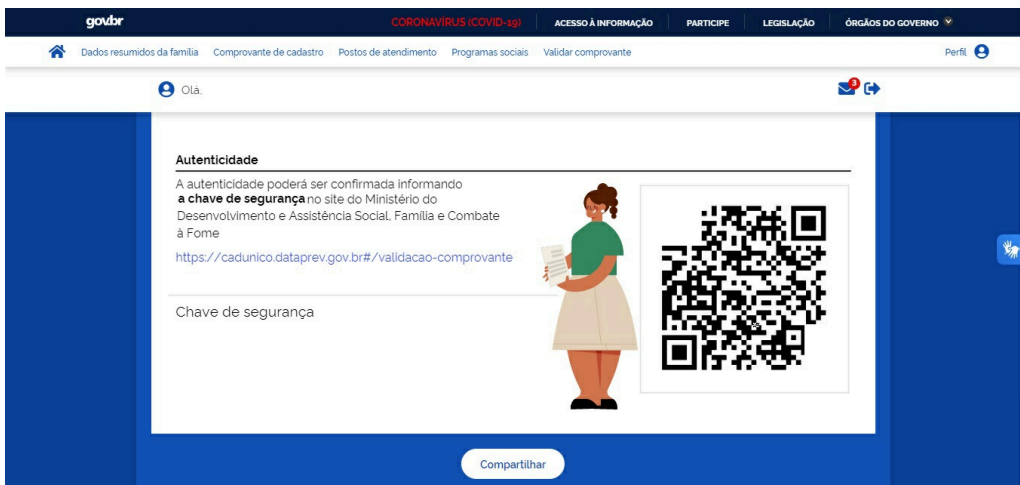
gov.br

CORONAVÍRUS (COVID-19) ACESSO À INFORMAÇÃO PARTICIPE LEGISLAÇÃO ÓRGÃOS DO GOVERNO

Dados resumidos da família Comprovante de cadastro Postos de atendimento Programas sociais Validar comprovante Perfil

Olá,

3

Autenticidade

A autenticidade poderá ser confirmada informando **a chave de segurança** no site do Ministério do Desenvolvimento e Assistência Social, Família e Combate à Fome

https://cadunico.dataprev.gov.br#/validacao-comprovante

Chave de segurança

Compartilhar